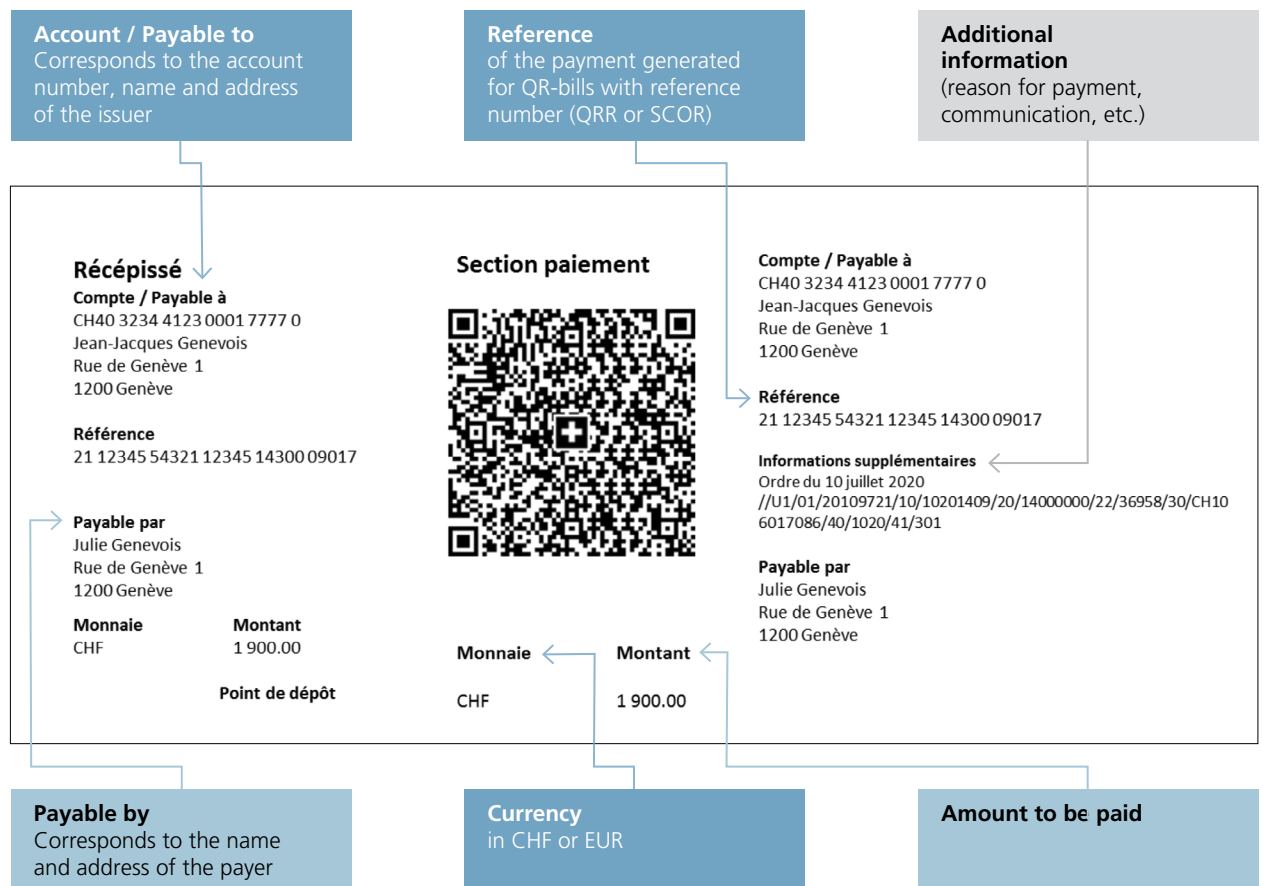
**Account / Payable to**
Corresponds to the account number, name and address of the issuer

**Reference**
of the payment generated for QR-bills with reference number (QRR or SCOR)

**Additional information**
(reason for payment, communication, etc.)

**Récépissé**
**Compte / Payable à**
CH40 3234 4123 0001 7777 0
Jean-Jacques Genevois
Rue de Genève 1
1200 Genève

**Référence**
21 12345 54321 12345 14300 09017

**Payable par**
Julie Genevois
Rue de Genève 1
1200 Genève

| Monnaie | Montant |
|---|---|
| CHF | 1 900.00 |

**Point de dépôt**

**Section paiement**

| Monnaie | Montant |
|---|---|
| CHF | 1 900.00 |

**Compte / Payable à**
CH40 3234 4123 0001 7777 0
Jean-Jacques Genevois
Rue de Genève 1
1200 Genève

**Référence**
21 12345 54321 12345 14300 09017

**Informations supplémentaires**
Ordre du 10 juillet 2020
//U1/01/20109721/10/10201409/20/14000000/22/36958/30/CH106017086/40/1020/41/301

**Payable par**
Julie Genevois
Rue de Genève 1
1200 Genève

**Payable by**
Corresponds to the name and address of the payer

**Currency**
in CHF or EUR

**Amount to be paid**